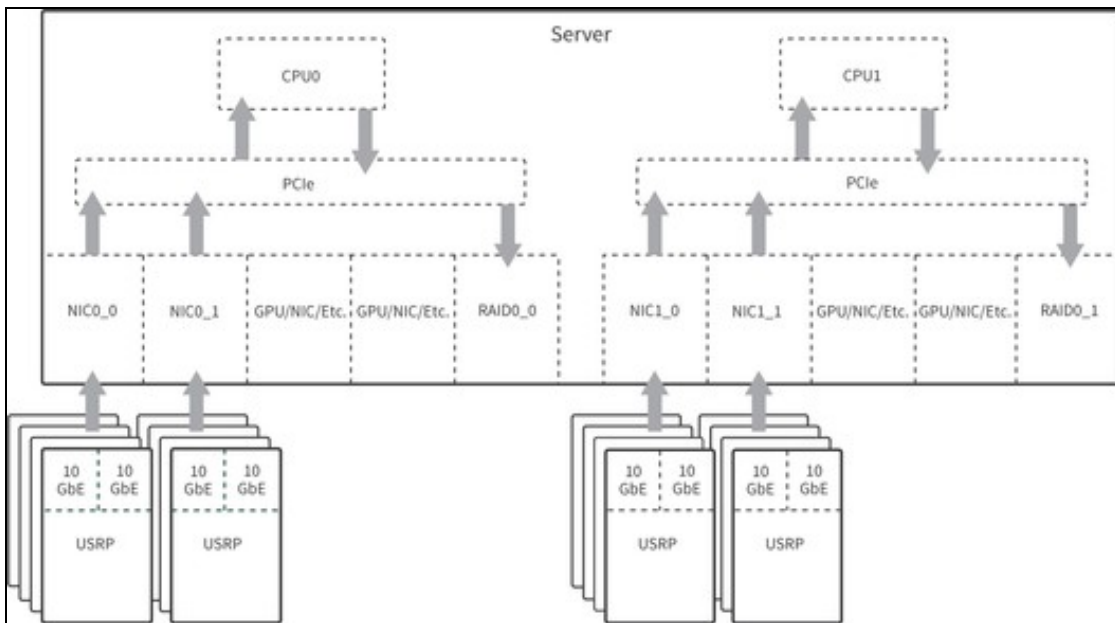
Server

CPU0

PCIe

NIC0_0
NIC0_1
GPU/NIC/Etc.
GPU/NIC/Etc.
RAID0_0

CPU1

PCIe

NIC1_0
NIC1_1
GPU/NIC/Etc.
GPU/NIC/Etc.
RAID0_1

10 GbE
10 GbE
USRP

10 GbE
10 GbE
USRP

10 GbE
10 GbE
USRP

10 GbE
10 GbE
USRP